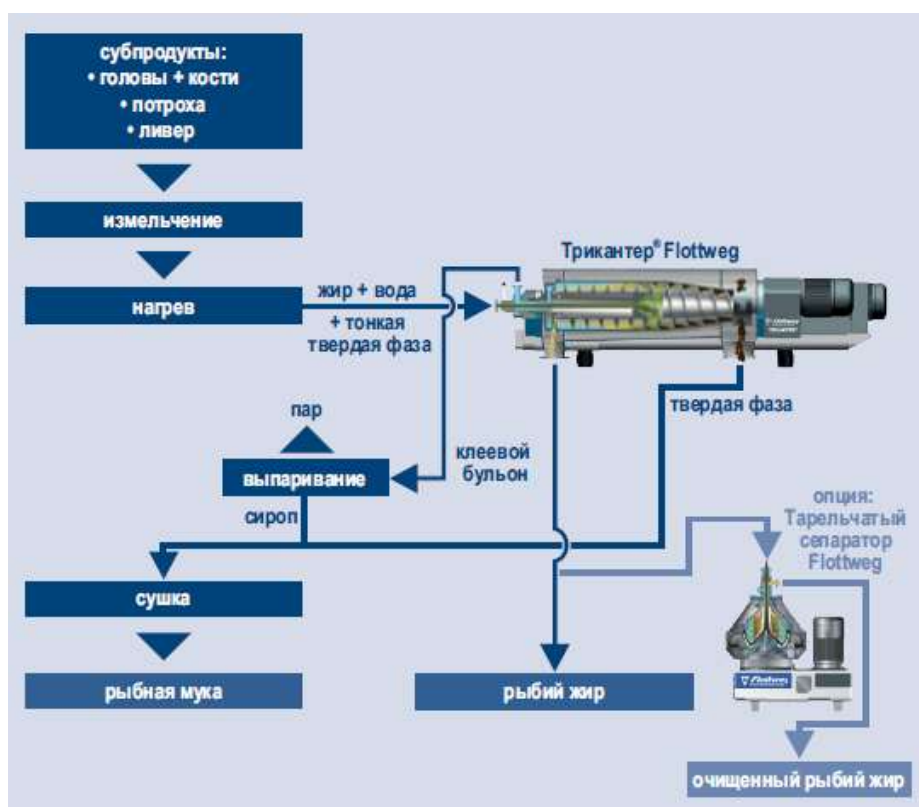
субпродукты:
• головы + кости
• потроха
• ливер

измельчение

нагрев

жир + вода
+ тонкая твердая фаза

Трикантер® Flottweg

твердая фаза

пар

клеевой бульон

выпаривание

сироп

опция: Тарельчатый сепаратор Flottweg

сушка

рыбная мука

рыбий жир

очищенный рыбий жир